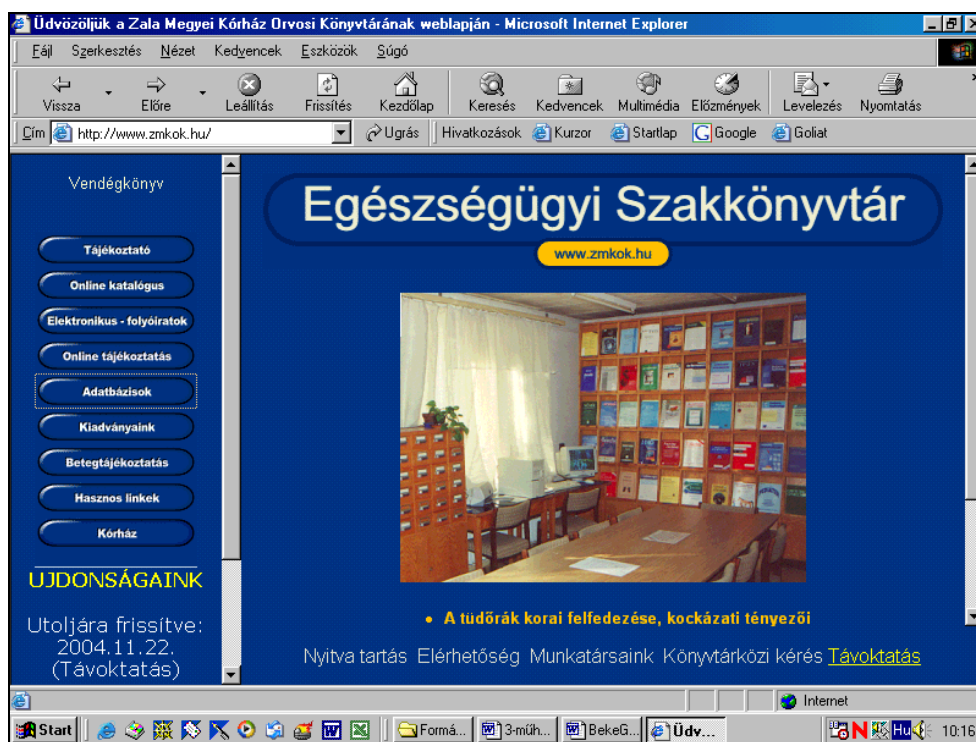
Üdvözöljük a Zala Megyei Kórház Orvosi Könyvtárának weblapján - Microsoft Internet Explorer

Fájl Szerkesztés Nézet Kedvencek Eszközök Súgó

Vissza Előre Leállítás Frissítés Kezdőlap Keresés Kedvencek Multimédia Előzmények Levelezés Nyomtatás

Cím http://www.zmkok.hu/ Ugrás Hivatkozások Kurzor Startlap Google Goliat

Vendégkönyv

Tájékoztató

Online katalógus

Elektronikus - folyóiratok

Online tájékoztatás

Adatbázisok

Kiadványaink

Betegtájékoztatás

Hasznos linkek

Kórház

UJDONSÁGAINK

Utoljára frissítve: 2004.11.22. (Távoktatás)

Egészségügyi Szakkönyvtár

www.zmkok.hu

A tüdőrák korai felfedezése, kockázati tényezői

Nyitva tartás Elérhetőség Munkatársaink Könyvtárközi kérés Távoktatás

Internet

Start Formá... 3-műh... BekeG... Üdv... 10:16